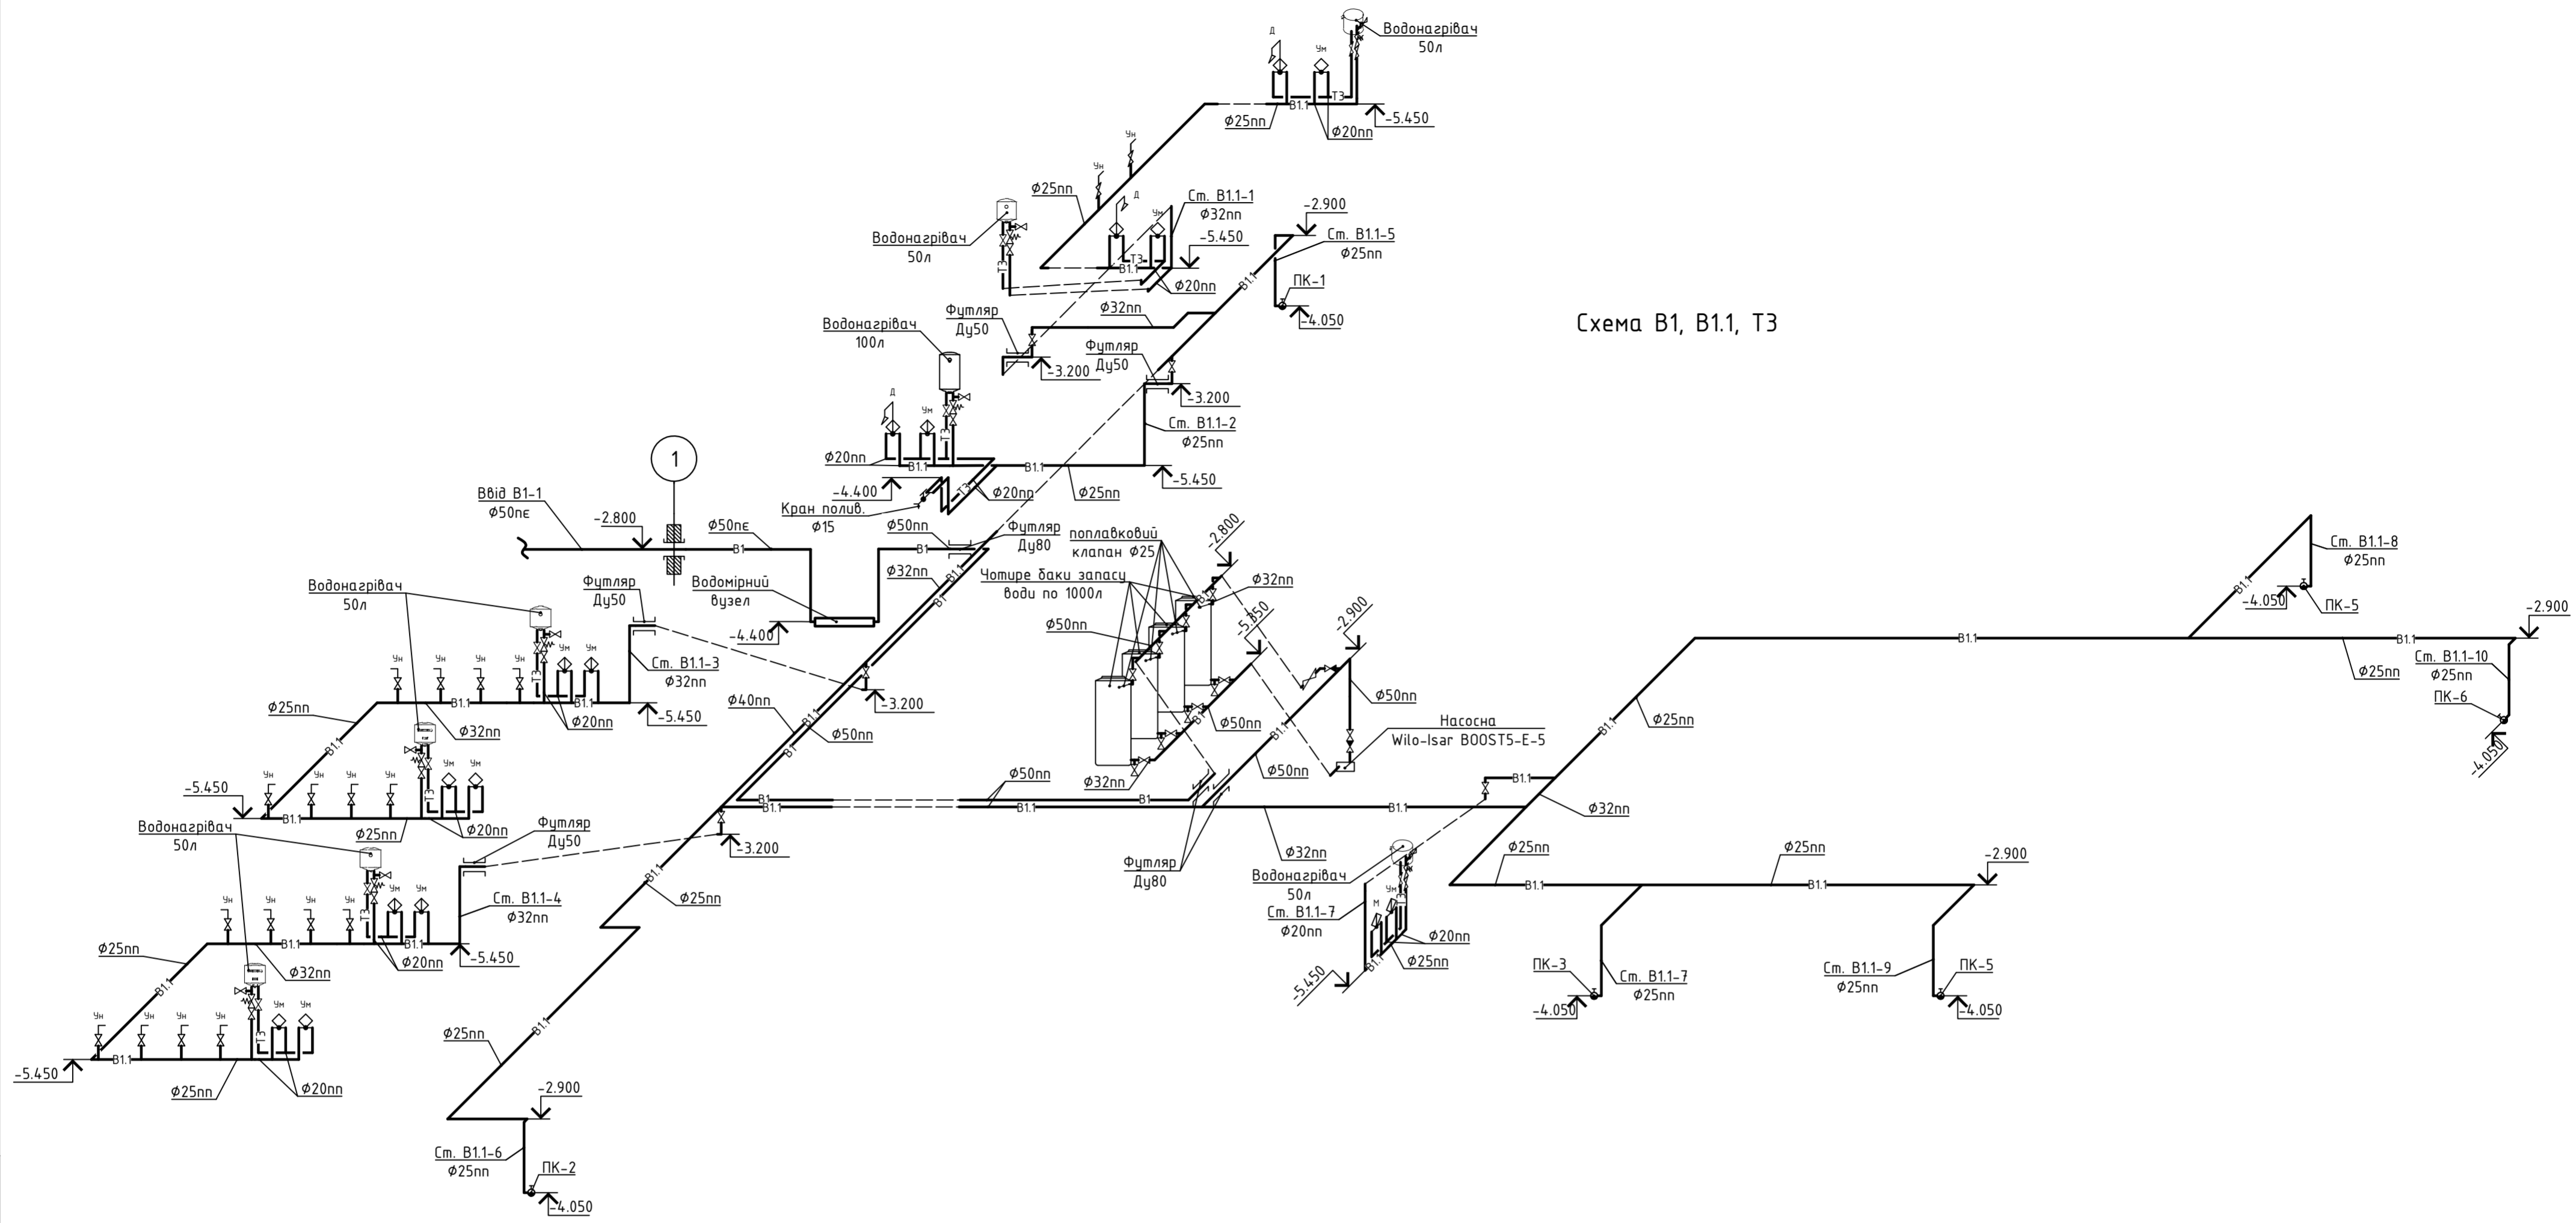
Водонагрівач
50л
Д
Ум
В1.1
Т3
-5.450
Ø25пп
Ø20пп
Ум
Ум
Ø25пп
Д
Ум
Ст. В1.1-1
Ø32пп
-5.450
В1.1
Т3
Ø20пп
Водонагрівач
50л
Т3
-2.900
Ст. В1.1-5
Ø25пп
В1.1
ПК-1
-4.050
Схема В1, В1.1, Т3
Ø32пп
Водонагрівач
100л
Футляр
Ду50
-3.200
Футляр
Ду50
-3.200
Д
Ум
Т3
Ст. В1.1-2
Ø25пп
Ø20пп
В1.1
В1.1
-5.450
-4.400
Ø20пп
Ø25пп
Кран полив.
Ø15
1
Ввід В1-1
Ø50пє
-2.800
Ø50пє
В1
Ø50пп
В1
Футляр
Ду80
поплавковий
клапан Ø25
-2.800
Ø32пп
Чотире баки запасу
води по 1000л
Ø32пп
Водомірний
вузел
В1.1
-4.400
Водонагрівач
50л
Футляр
Ду50
Ум
Ум
Ум
Ум
Ум
Ум
Т3
Ум
В1.1
В1.1
Ст. В1.1-3
Ø32пп
-5.450
Ø25пп
Ø32пп
Ø20пп
-3.200
Ø40пп
Ø50пп
В1.1
В1
Ø50пп
-5.850
-2.900
Ø50пп
Ø50пп
Ø50пп
В1.1
Насосна
Wilo-Isar BOOST5-E-5
Ст. В1.1-8
Ø25пп
В1.1
-4.050
ПК-5
-2.900
В1.1
В1.1
Ø25пп
Ст. В1.1-10
Ø25пп
ПК-6
-4.050
Ø25пп
В1.1
-5.450
Ум
Ум
Ум
Ум
Ум
Ум
Ум
В1.1
Ø25пп
Ø20пп
Ø50пп
В1
В1.1
В1
Ø32пп
В1.1
В1.1
Ø32пп
Водонагрівач
50л
Футляр
Ду50
-3.200
Футляр
Ду80
Ø32пп
Водонагрівач
50л
Ст. В1.1-7
Ø20пп
Ø25пп
Ø25пп
В1.1
В1.1
-2.900
Ум
Ум
Ум
Ум
Ум
Ум
Ум
Т3
В1.1
В1.1
Ст. В1.1-4
Ø32пп
-5.450
Ø25пп
Ø32пп
Ø20пп
Ø25пп
Ум
М
Ø20пп
Ø25пп
-5.450
ПК-3
Ст. В1.1-7
Ø25пп
-4.050
Ст. В1.1-9
Ø25пп
ПК-5
-4.050
Ø25пп
В1.1
Ум
Ум
Ум
Ум
Ум
Ум
Ум
В1.1
-5.450
Ø25пп
Ø20пп
Ø25пп
В1.1
-2.900
Ст. В1.1-6
Ø25пп
ПК-2
-4.050